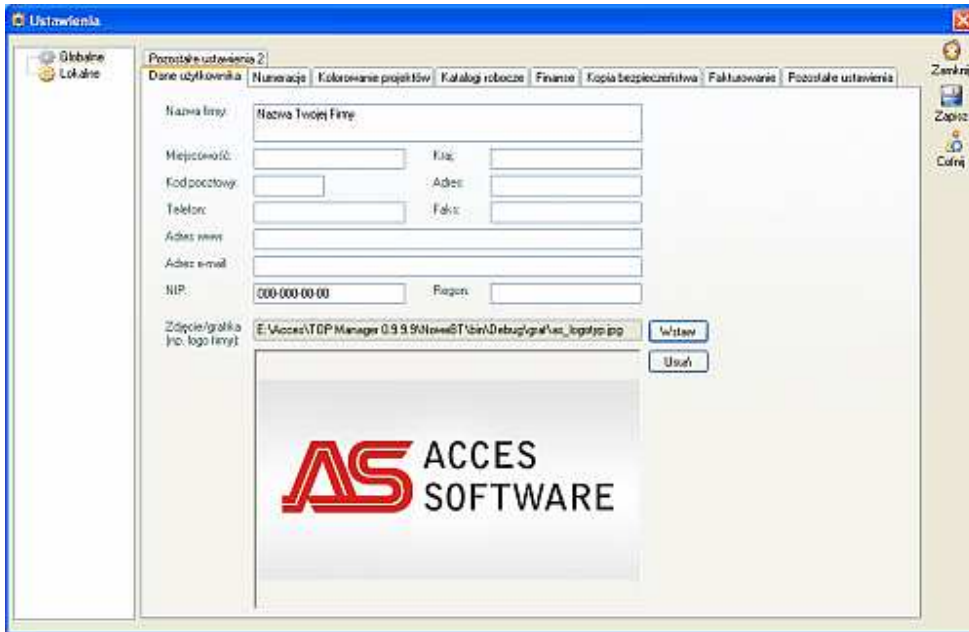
Ustawienia

Globalne
Lokalne

Pozostałe ustawienia 2
Dane użytkownika | Numeracje | Kolorowanie projektów | Katalogi robocze | Finanse | Kopia bezpieczeństwa | Fakturowanie | Pozostałe ustawienia

Nazwa firmy: Nazwa Twojej Firmy
Miejscowość:
Kraj:
Kod pocztowy:
Adres:
Telefon:
Faks:
Adres www:
Adres e-mail:
NIP: 000-000-00-00
Regon:
Zdjęcie/grafika (np. logo firmy): E:\Acces\TOP Manager 0.9.9.9\NowaBT\bin\Debug\graf\as_logotyp.jpg
Wstaw
Usuń

AS ACCES SOFTWARE

Zamknij
Zapisz
Cofnij